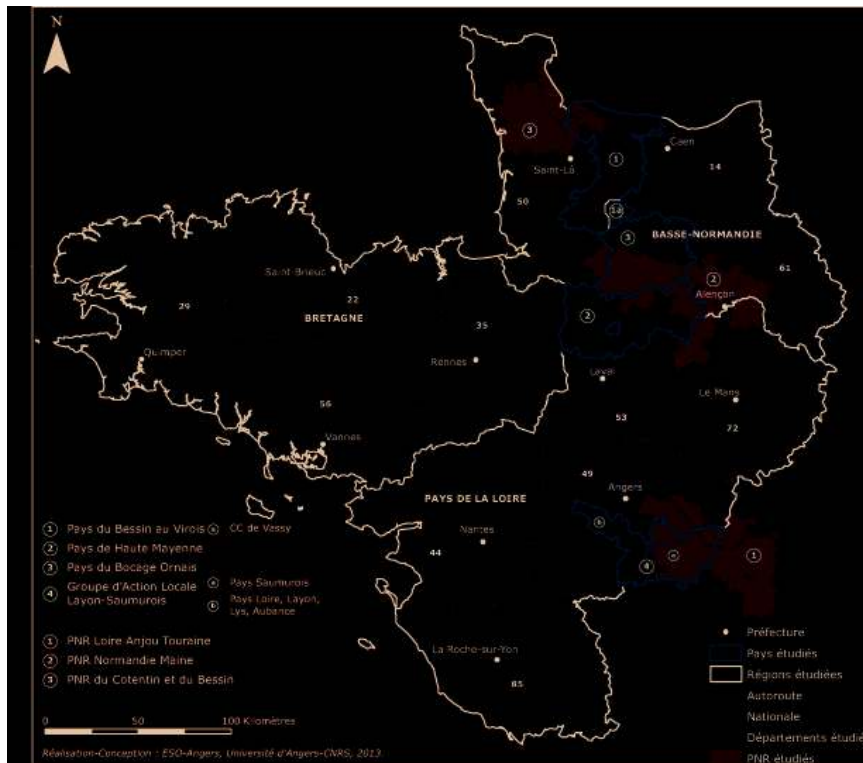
N

3
Caen
Saint-Lô
1
14
50
1a
3
BASSE-NORMANDIE
Saint-Brieuc
2
61
22
Alençon
29
BRETAGNE
35
2
Quimper
Rennes
Laval
Le Mans
56
53
72
Vannes
49
PAYS DE LA LOIRE
Angers
a
Nantes
b
1
4
44
La Roche-sur-Yon
85

1 Pays du Bessin au Virois
a CC de Vassy
2 Pays de Haute Mayenne
3 Pays du Bocage Ornais
4 Groupe d'Action Locale Layon-Saumurois
a Pays Saumurois
b Pays Loire, Layon, Lys, Aubance

1 PNR Loire Anjou Touraine
2 PNR Normandie Maine
3 PNR du Cotentin et du Bessin

0 50 100 Kilomètres

Réalisation-Conception : ESO-Angers, Université d'Angers-CNRS, 2013

Préfecture
Pays étudiés
Régions étudiées
Autoroute
Nationale
Départements étudi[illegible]
PNR étudiés